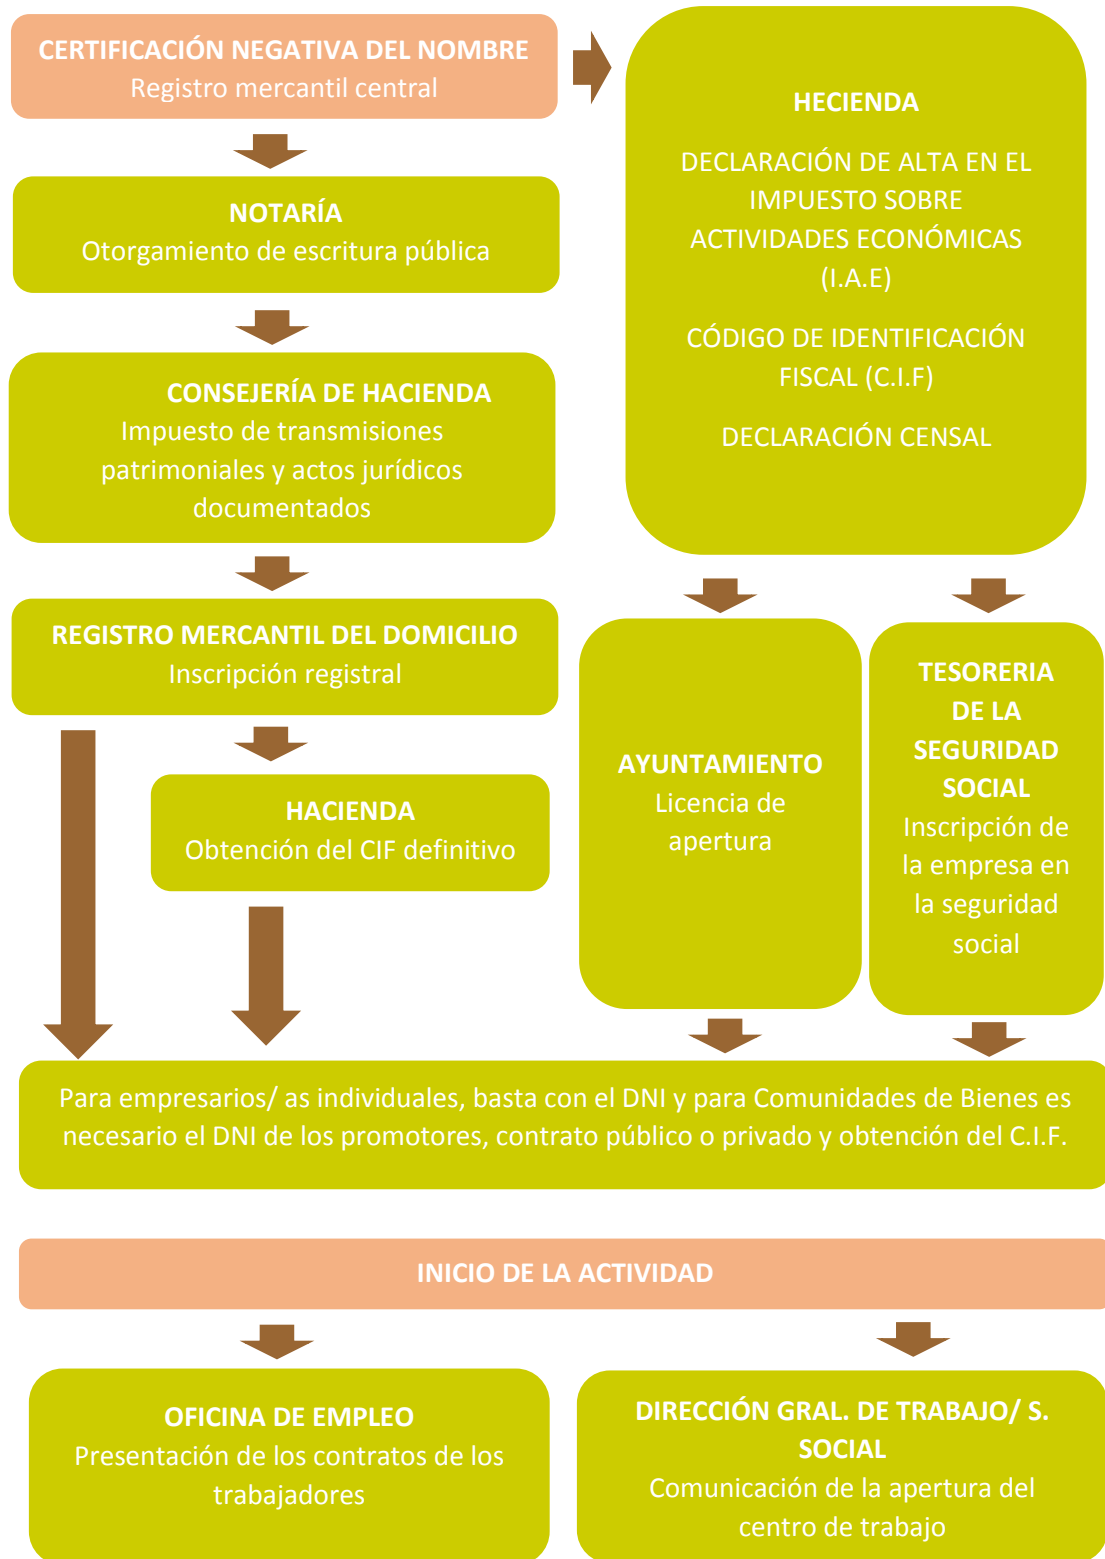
CERTIFICACIÓN NEGATIVA DEL NOMBRE
Registro mercantil central

NOTARÍA
Otorgamiento de escritura pública

CONSEJERÍA DE HACIENDA
Impuesto de transmisiones patrimoniales y actos jurídicos documentados

REGISTRO MERCANTIL DEL DOMICILIO
Inscripción registral

HACIENDA
Obtención del CIF definitivo

HECIENDA

DECLARACIÓN DE ALTA EN EL IMPUESTO SOBRE ACTIVIDADES ECONÓMICAS (I.A.E)

CÓDIGO DE IDENTIFICACIÓN FISCAL (C.I.F)

DECLARACIÓN CENSAL

AYUNTAMIENTO
Licencia de apertura

TESORERIA DE LA SEGURIDAD SOCIAL
Inscripción de la empresa en la seguridad social

Para empresarios/ as individuales, basta con el DNI y para Comunidades de Bienes es necesario el DNI de los promotores, contrato público o privado y obtención del C.I.F.

INICIO DE LA ACTIVIDAD

OFICINA DE EMPLEO
Presentación de los contratos de los trabajadores

DIRECCIÓN GRAL. DE TRABAJO/ S. SOCIAL
Comunicación de la apertura del centro de trabajo